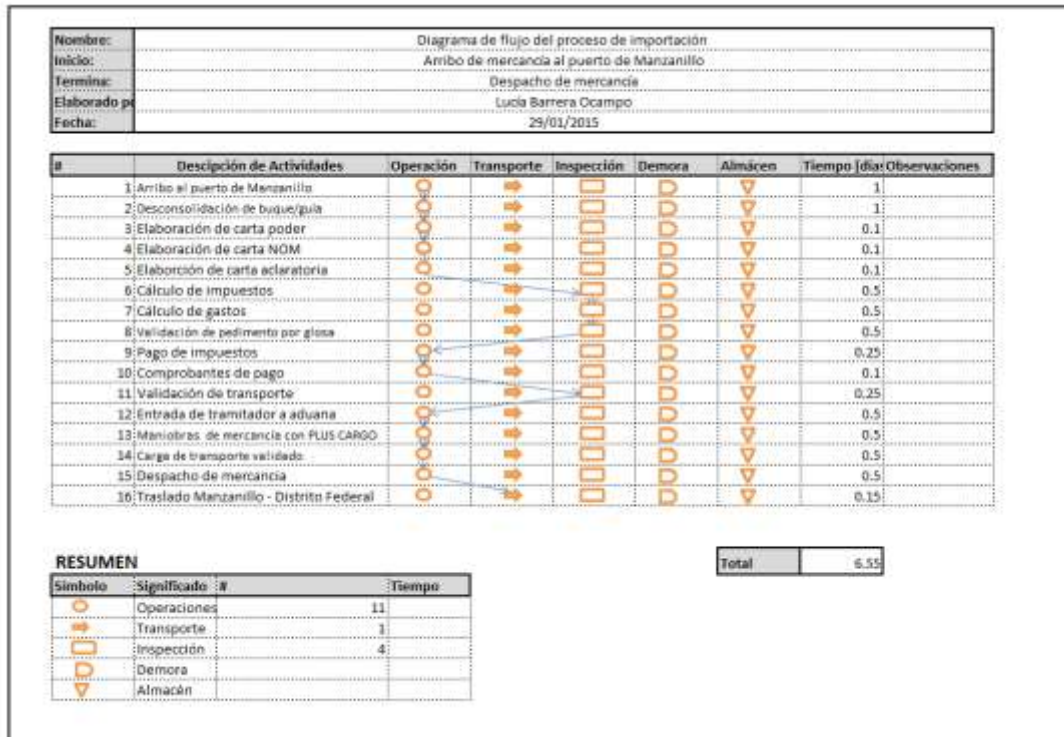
| Nombre: | Diagrama de flujo del proceso de importación |
|---|---|
| Inicio: | Arribo de mercancía al puerto de Manzanillo |
| Termina: | Despacho de mercancía |
| Elaborado po | Lucía Barrera Ocampo |
| Fecha: | 29/01/2015 |

| # | Descipción de Actividades | Operación | Transporte | Inspección | Demora | Almácen | Tiempo (día | Observaciones |
|---|---|---|---|---|---|---|---|---|
| 1 | Arribo al puerto de Manzanillo | | | | | | 1 | |
| 2 | Desconsolidación de buque/guía | | | | | | 1 | |
| 3 | Elaboración de carta poder | | | | | | 0.1 | |
| 4 | Elaboración de carta NOM | | | | | | 0.1 | |
| 5 | Elaborción de carta aclaratoria | | | | | | 0.1 | |
| 6 | Cálculo de impuestos | | | | | | 0.5 | |
| 7 | Cálculo de gastos | | | | | | 0.5 | |
| 8 | Validación de pedimento por glosa | | | | | | 0.5 | |
| 9 | Pago de impuestos | | | | | | 0.25 | |
| 10 | Comprobantes de pago | | | | | | 0.1 | |
| 11 | Validación de transporte | | | | | | 0.25 | |
| 12 | Entrada de tramitador a aduana | | | | | | 0.5 | |
| 13 | Maniobras de mercancía con PLUS CARGO | | | | | | 0.5 | |
| 14 | Carga de transporte validado | | | | | | 0.5 | |
| 15 | Despacho de mercancía | | | | | | 0.5 | |
| 16 | Traslado Manzanillo - Distrito Federal | | | | | | 0.15 | |

| Total | 6.55 |
|---|---|

RESUMEN

| Simbolo | Significado | # | Tiempo |
|---|---|---|---|
| | Operaciones | 11 | |
| | Transporte | 1 | |
| | Inspección | 4 | |
| | Demora | | |
| | Almacén | | |